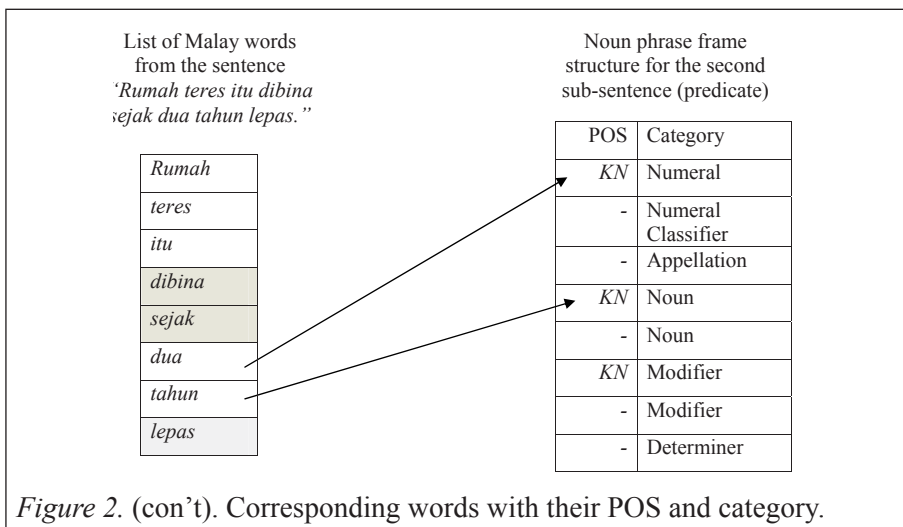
List of Malay words from the sentence 'Rumah teres itu dibina sejak dua tahun lepas."

| Rumah |
|---|
| teres |
| itu |
| dibina |
| sejak |
| dua |
| tahun |
| lepas |

Noun phrase frame structure for the second sub-sentence (predicate)

| POS | Category |
|---|---|
| KN | Numeral |
| - | Numeral Classifier |
| - | Appellation |
| KN | Noun |
| - | Noun |
| KN | Modifier |
| - | Modifier |
| - | Determiner |

Figure 2. (con't). Corresponding words with their POS and category.